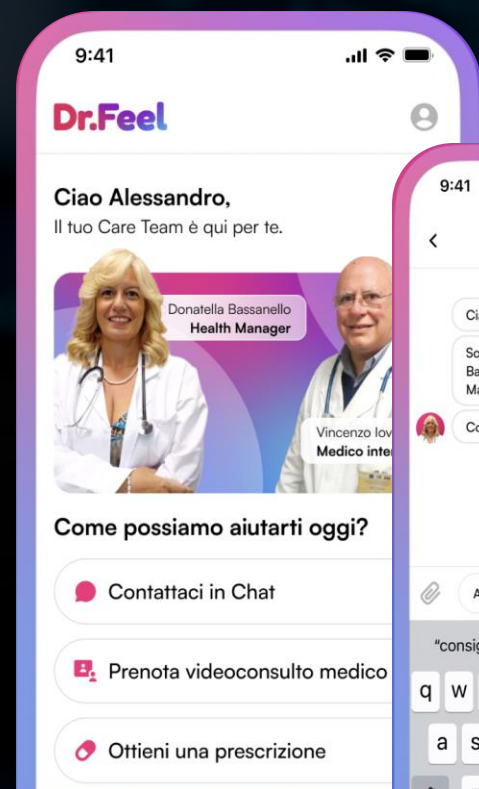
9:41

Dr.Feel

Ciao Alessandro,
Il tuo Care Team è qui per te.

Donatella Bassanello
Health Manager

Vincenzo Iov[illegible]
Medico inte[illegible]

Come possiamo aiutarti oggi?

Contattaci in Chat

Prenota videoconsulto medico

Ottieni una prescrizione

9:41

<

Ci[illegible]

So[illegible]
Ba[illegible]
Ma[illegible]

Co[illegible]

A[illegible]

"consig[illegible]

q w

a s